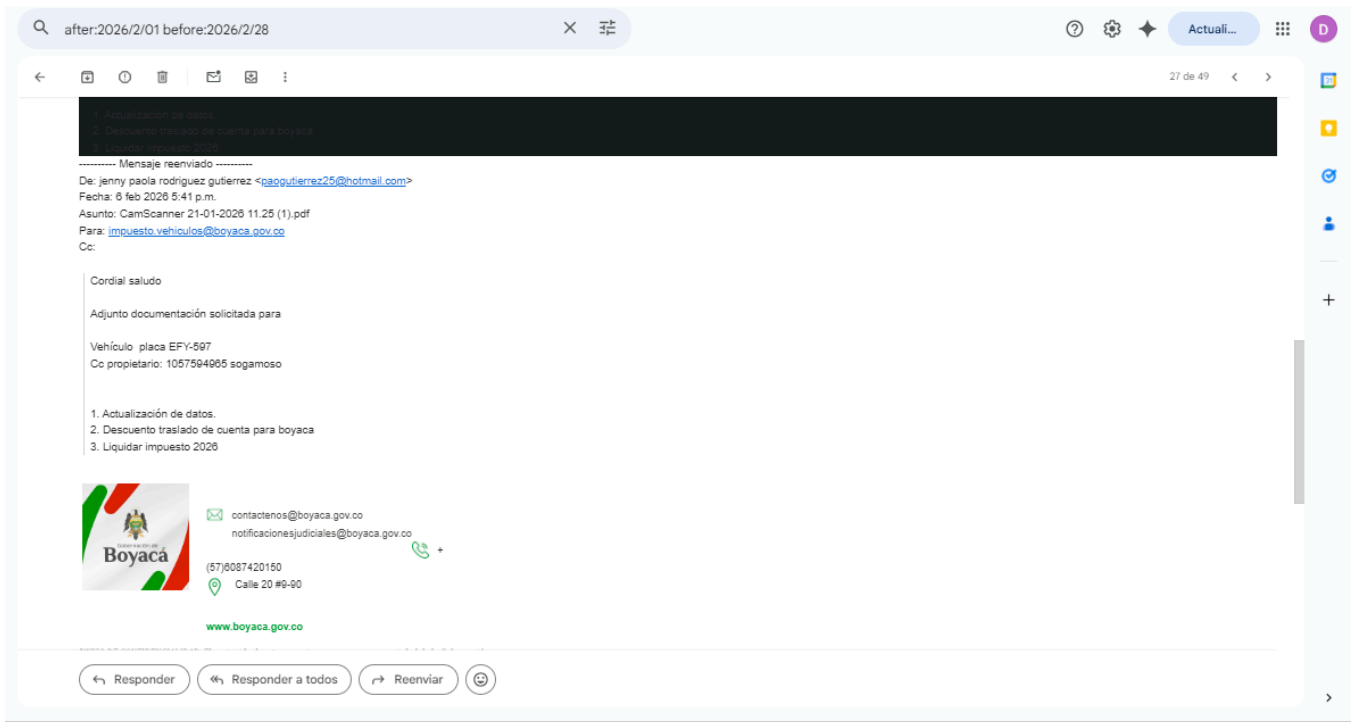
after:2026/2/01 before:2026/2/28

Actuali...

D

27 de 49

1. Actualización de datos.
2. Descuento traslado de cuenta para boyaca
3. Liquidar impuesto 2026

---------- Mensaje reenviado ---------
De: jenny paola rodriguez gutierrez <paogutierrez25@hotmail.com>
Fecha: 6 feb 2026 5:41 p.m.
Asunto: CamScanner 21-01-2026 11.25 (1).pdf
Para: impuesto.vehiculos@boyaca.gov.co
Cc:

Cordial saludo

Adjunto documentación solicitada para

Vehículo placa EFY-597
Cc propietario: 1057594965 sogamoso

1. Actualización de datos.
2. Descuento traslado de cuenta para boyaca
3. Liquidar impuesto 2026

Gobernación de Boyacá

contactenos@boyaca.gov.co
notificacionesjudiciales@boyaca.gov.co

+

(57)6087420150

Calle 20 #9-90

www.boyaca.gov.co

Responder

Responder a todos

Reenviar